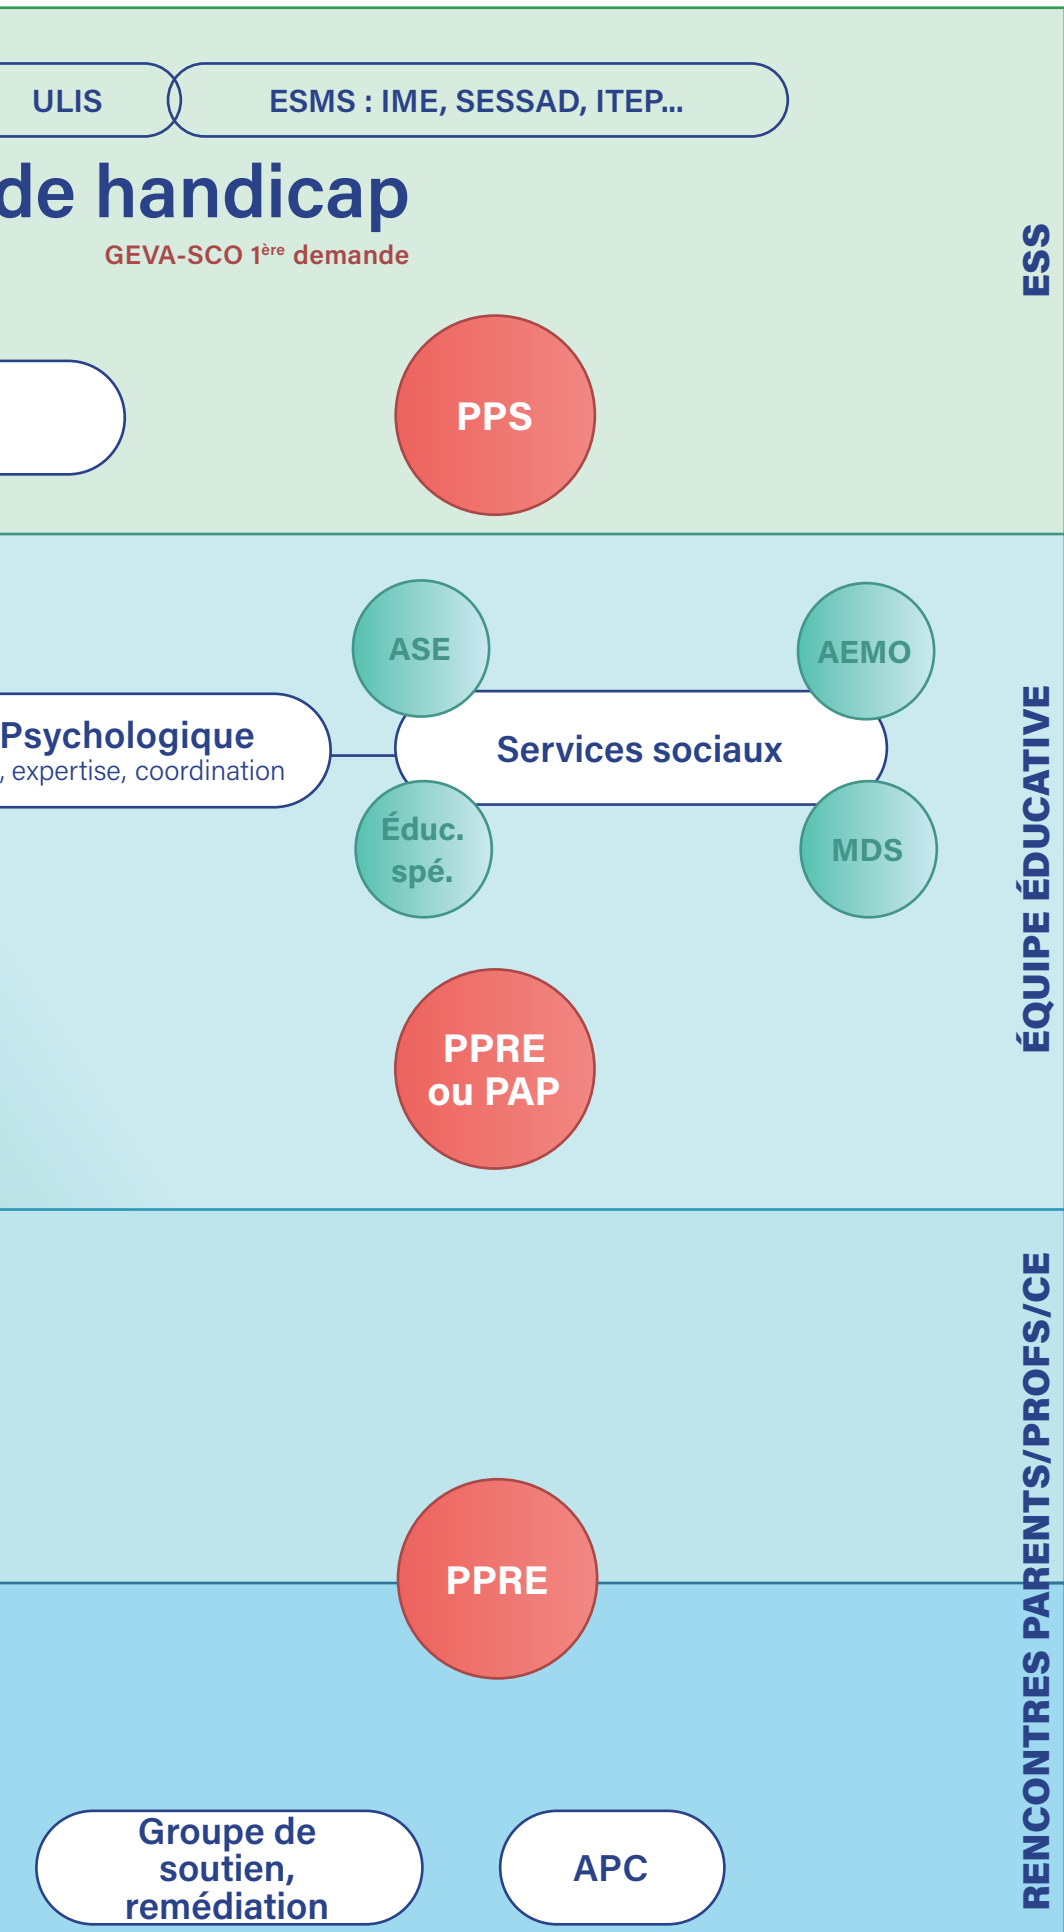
ULIS

ESMS : IME, SESSAD, ITEP...

de handicap

GEVA-SCO $1^{ère}$ demande

ESS

PPS

ASE

AEMO

Psychologique

, expertise, coordination

Services sociaux

Éduc. spé.

MDS

ÉQUIPE ÉDUCATIVE

PPRE ou PAP

RENCONTRES PARENTS/PROFS/CE

PPRE

Groupe de soutien, remédiation

APC